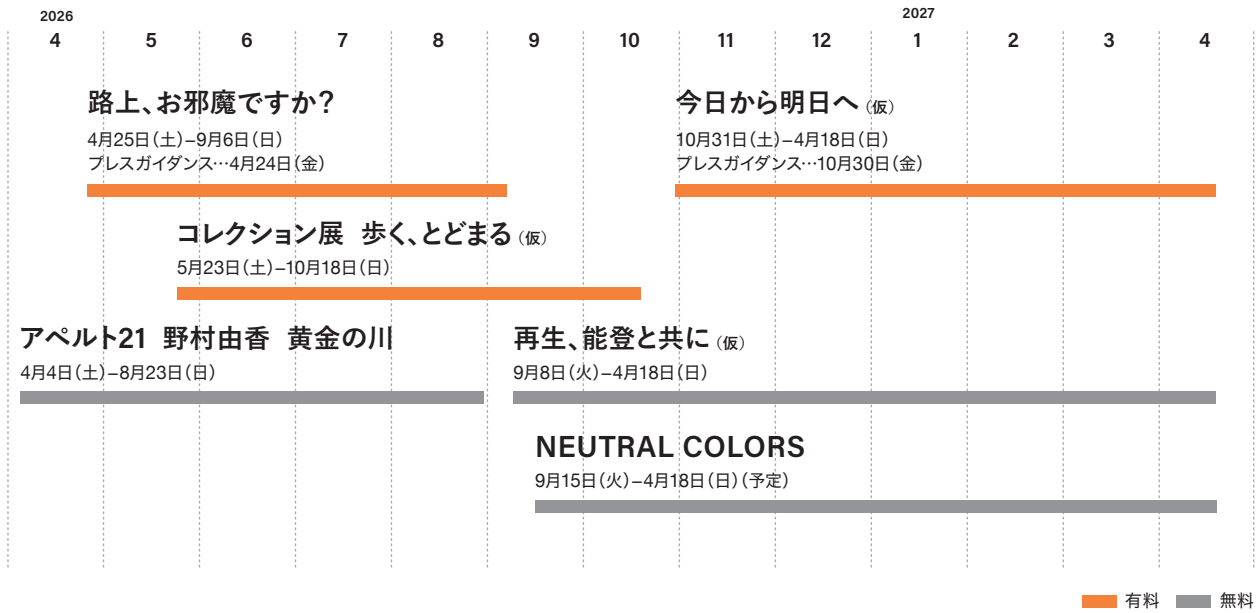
2026
4 5 6 7 8 9 10 11 12

2027
1 2 3 4

路上、お邪魔ですか？
4月25日（土）–9月6日（日）
プレスガイダンス…4月24日（金）

今日から明日へ（仮）
10月31日（土）–4月18日（日）
プレスガイダンス…10月30日（金）

コレクション展　歩く、とどまる（仮）
5月23日（土）–10月18日（日）

アペルト21　野村由香　黄金の川
4月4日（土）–8月23日（日）

再生、能登と共に（仮）
9月8日（火）–4月18日（日）

NEUTRAL COLORS
9月15日（火）–4月18日（日）（予定）

有料　無料